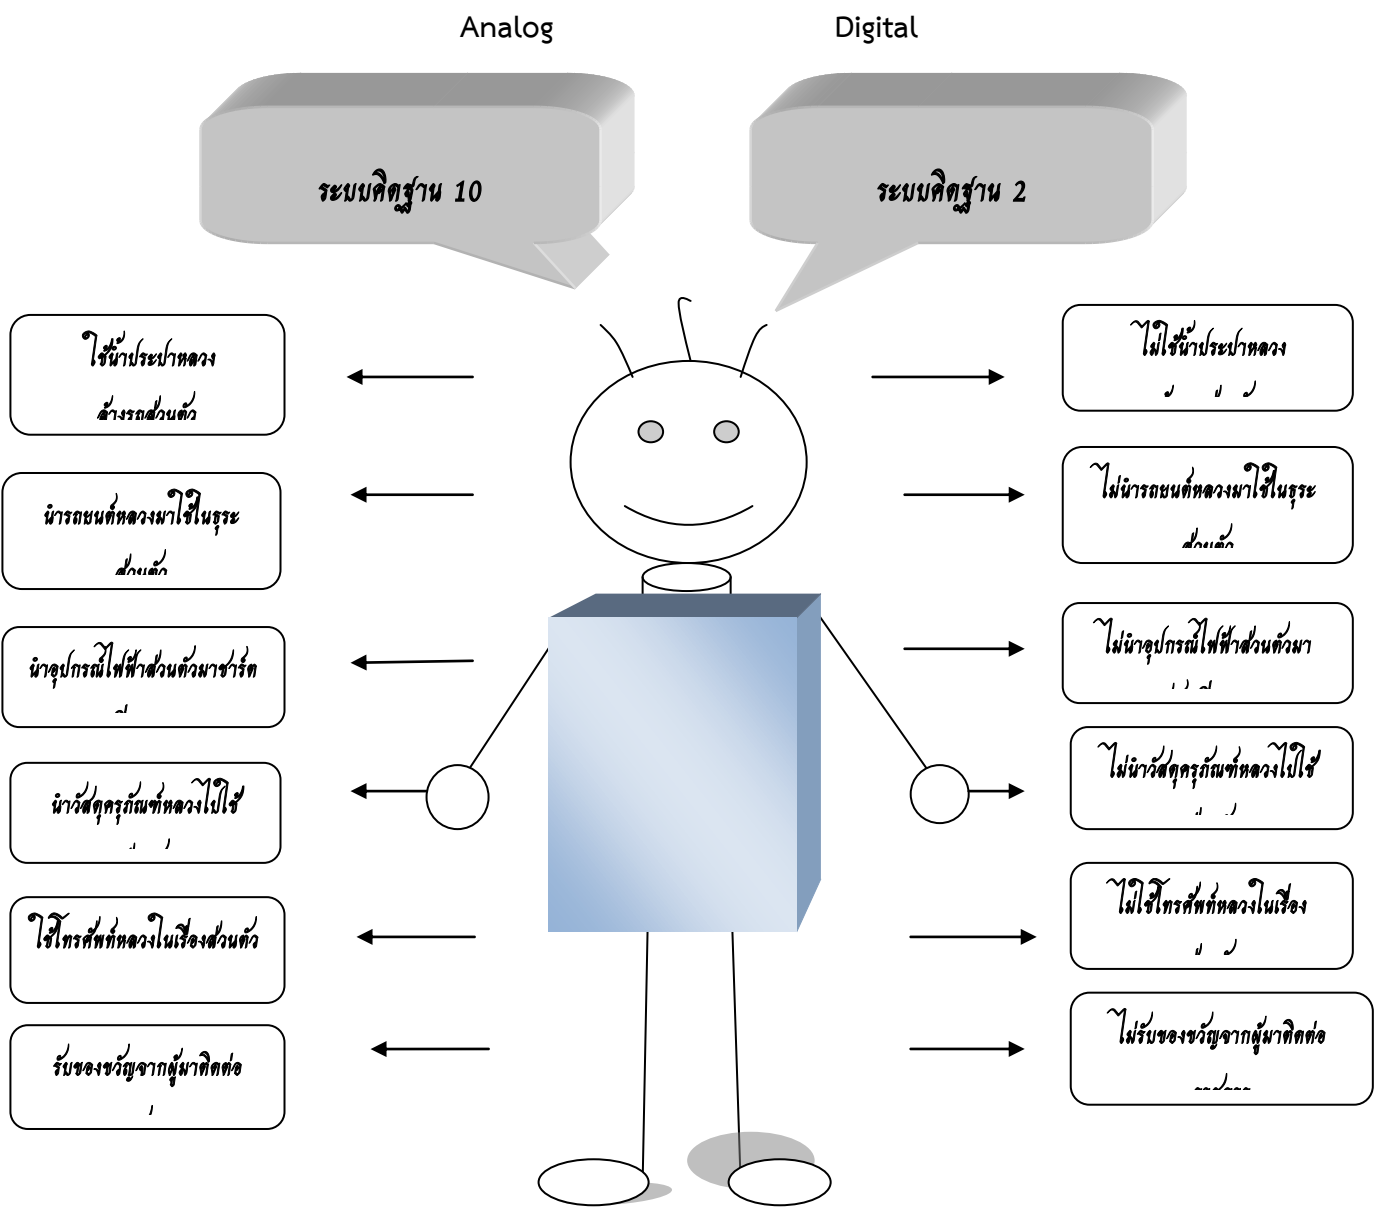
Analog

Digital

ระบบคิดฐาน 10

ระบบคิดฐาน 2

ใช้น้ำประปาหลวง ล้างรถส่วนตัว

นำรถยนต์หลวงมาใช้ในธุระ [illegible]

นำอุปกรณ์ไฟฟ้าส่วนตัวมาชาร์ต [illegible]

นำวัสดุครุภัณฑ์หลวงไปใช้ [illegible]

ใช้โทรศัพท์หลวงในเรื่องส่วนตัว

รับของขวัญจากผู้มาติดต่อ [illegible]

ไม่ใช้น้ำประปาหลวง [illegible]

ไม่นำรถยนต์หลวงมาใช้ในธุระ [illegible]

ไม่นำอุปกรณ์ไฟฟ้าส่วนตัวมา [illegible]

ไม่นำวัสดุครุภัณฑ์หลวงไปใช้ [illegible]

ไม่ใช้โทรศัพท์หลวงในเรื่อง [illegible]

ไม่รับของขวัญจากผู้มาติดต่อ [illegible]